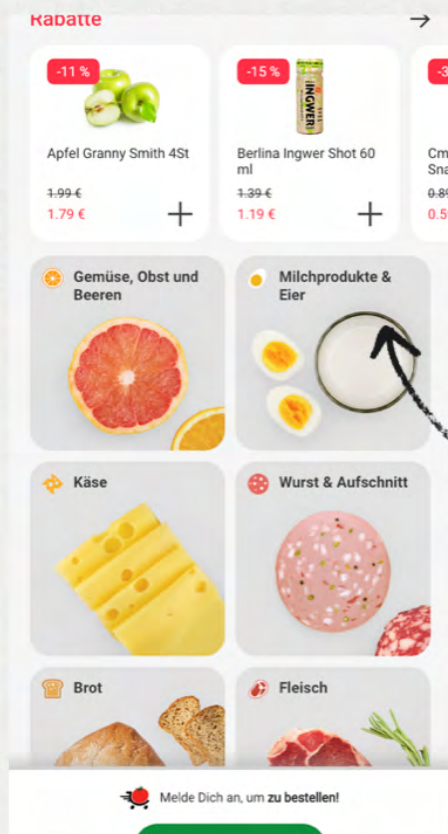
Rabatte

-11 %

Apfel Granny Smith 4St

~~1.99 €~~
1.79 €

-15 %

INGWER

Berlina Ingwer Shot 60 ml

~~1.39 €~~
1.19 €

-3

Cm
Sna

0.8
0.5

Gemüse, Obst und Beeren

Milchprodukte & Eier

Käse

Wurst & Aufschnitt

Brot

Fleisch

Melde Dich an, um **zu bestellen!**